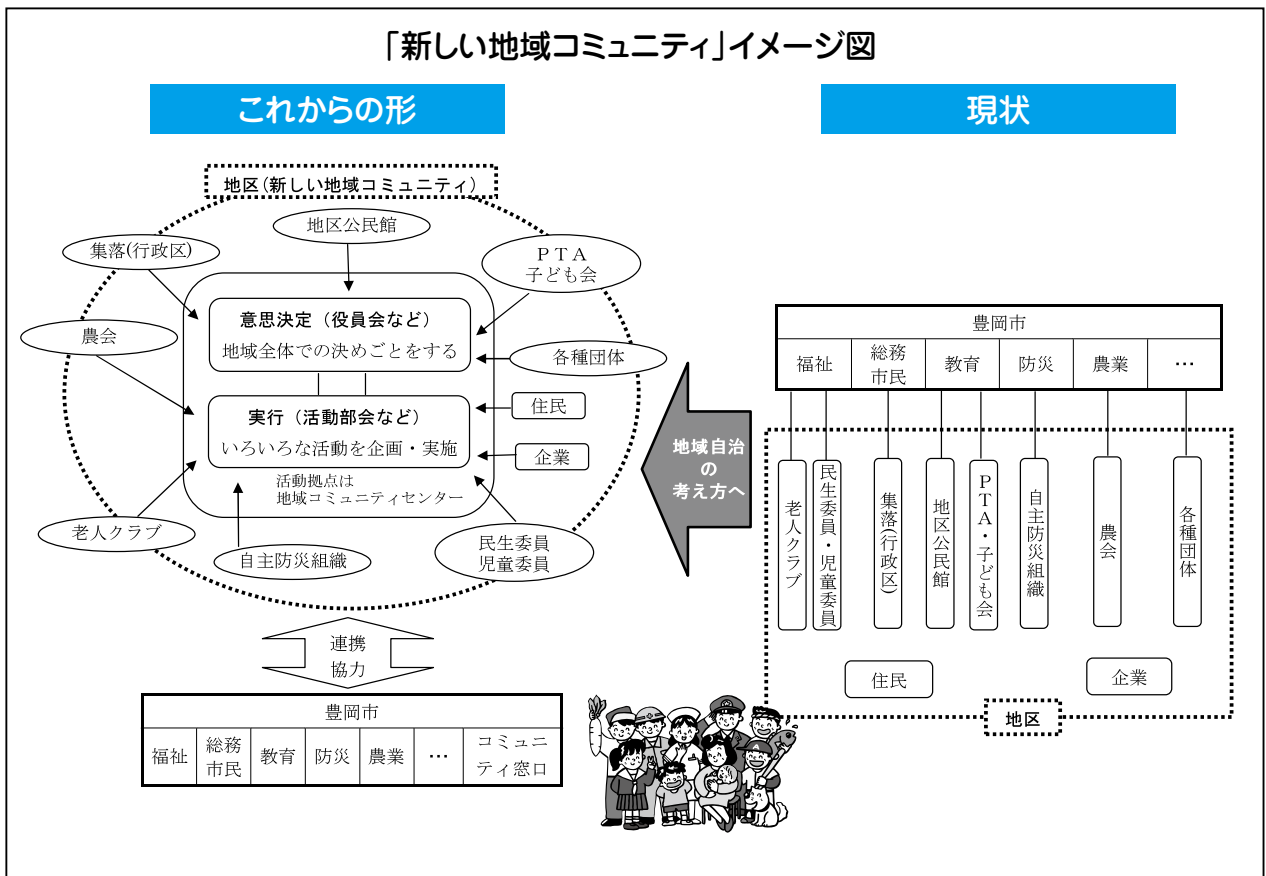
「新しい地域コミュニティ」イメージ図

これからの形

地区（新しい地域コミュニティ）

地区公民館

集落（行政区）

ＰＴＡ
子ども会

農会

意思決定（役員会など）
地域全体での決めごとをする

各種団体

実行（活動部会など）
いろいろな活動を企画・実施

住民

企業

活動拠点は
地域コミュニティセンター

老人クラブ

自主防災組織

民生委員
児童委員

連携
協力

| 豊岡市 | | | | | | |
|---|---|---|---|---|---|---|
| 福祉 | 総務市民 | 教育 | 防災 | 農業 | … | コミュニティ窓口 |

地域自治の考え方へ

現状

| 豊岡市 | | | | | |
|---|---|---|---|---|---|
| 福祉 | 総務市民 | 教育 | 防災 | 農業 | … |

老人クラブ

民生委員・児童委員

集落（行政区）

地区公民館

ＰＴＡ・子ども会

自主防災組織

農会

各種団体

住民

企業

地区